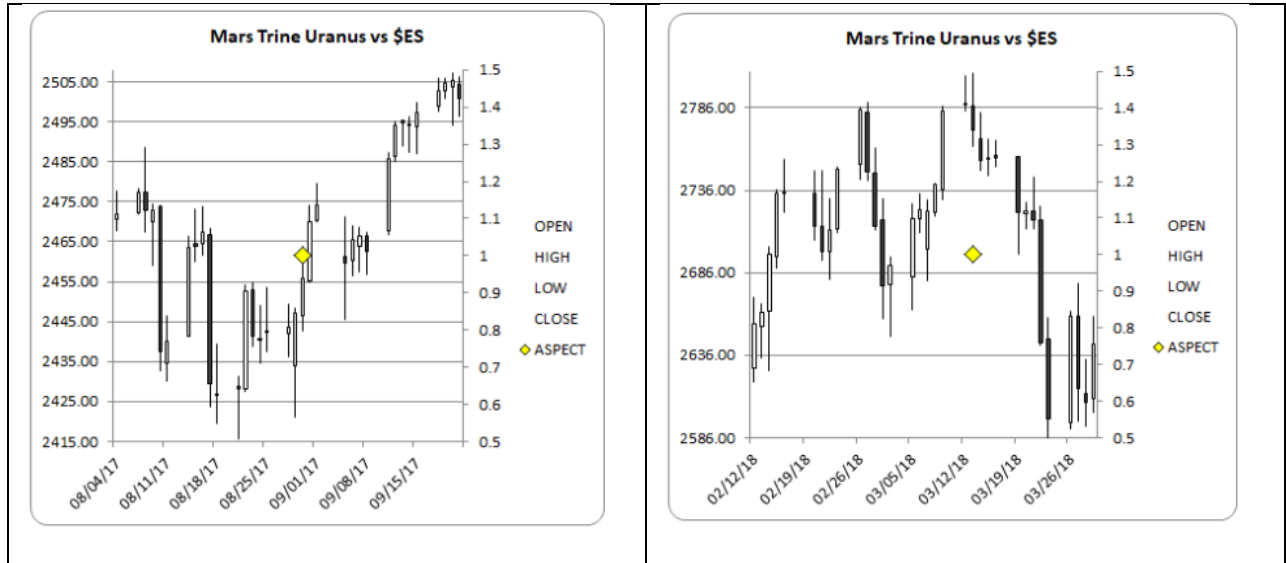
Mars Trine Uranus vs $ES

2505.00
2495.00
2485.00
2475.00
2465.00
2455.00
2445.00
2435.00
2425.00
2415.00

1.5
1.4
1.3
1.2
1.1
1
0.9
0.8
0.7
0.6
0.5

08/04/17
08/11/17
08/18/17
08/25/17
09/01/17
09/08/17
09/15/17

OPEN
HIGH
LOW
CLOSE
ASPECT

Mars Trine Uranus vs $ES

2786.00
2736.00
2686.00
2636.00
2586.00

1.5
1.4
1.3
1.2
1.1
1
0.9
0.8
0.7
0.6
0.5

02/12/18
02/19/18
02/26/18
03/05/18
03/12/18
03/19/18
03/26/18

OPEN
HIGH
LOW
CLOSE
ASPECT